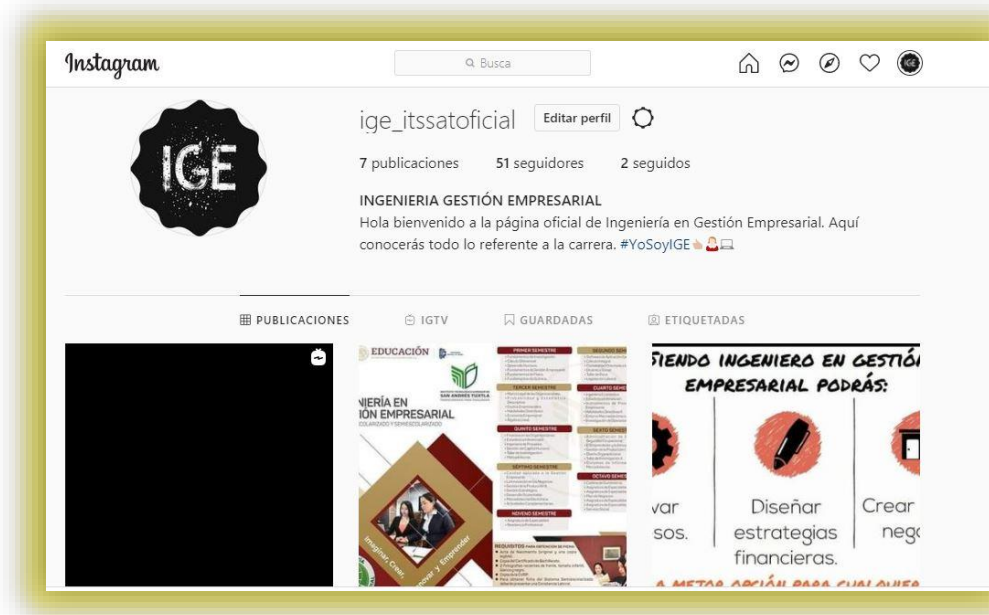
Instagram

Busca

ige_itssatoficial Editar perfil

7 publicaciones 51 seguidores 2 seguidos

INGENIERIA GESTIÓN EMPRESARIAL
Hola bienvenido a la página oficial de Ingeniería en Gestión Empresarial. Aquí conocerás todo lo referente a la carrera. #YoSoyIGE

IGE

PUBLICACIONES IGTV GUARDADAS ETIQUETADAS

EDUCACIÓN
SAN ANDRÉS TUXTLA
NIERÍA EN
IÓN EMPRESARIAL
PRIMER SEMESTRE
SEGUNDO SEMESTRE
TERCER SEMESTRE
CUARTO SEMESTRE
QUINTO SEMESTRE
SEXTO SEMESTRE
SÉPTIMO SEMESTRE
OCTAVO SEMESTRE
NOVENO SEMESTRE
REQUISITOS
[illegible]

SIENDO INGENIERO EN GESTIÓ
EMPRESARIAL PODRÁS:
var
sos.
Diseñar
estrategias
financieras.
Crear
neg
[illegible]